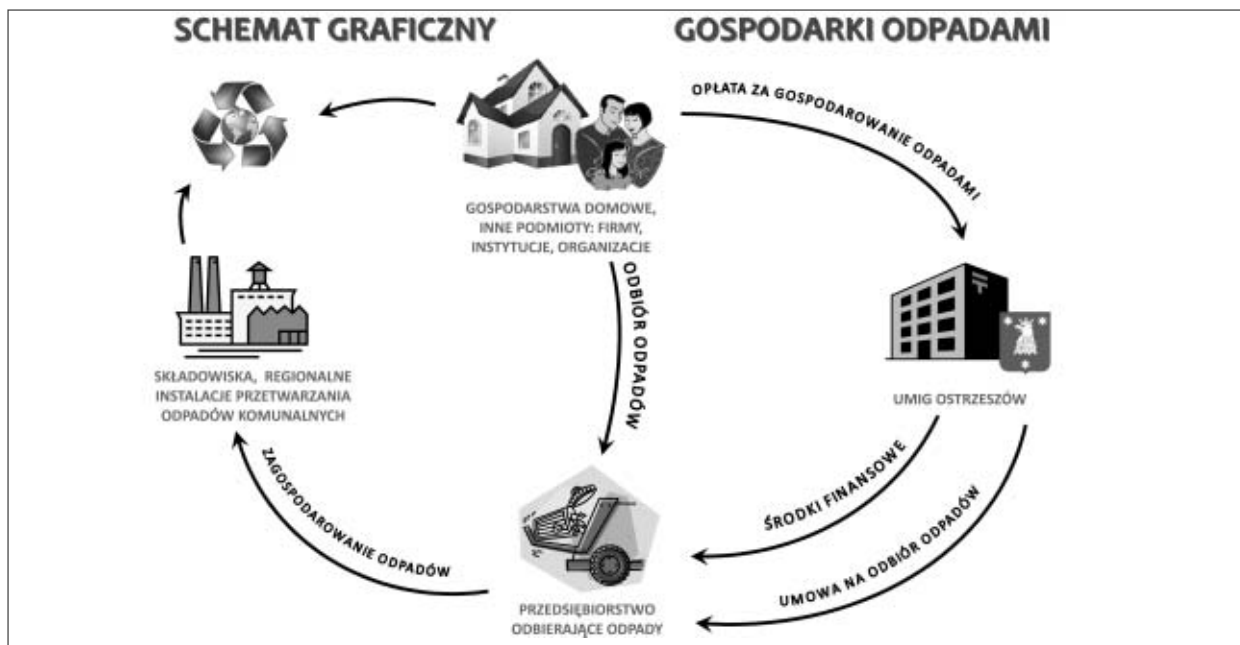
SCHEMAT GRAFICZNY GOSPODARKI ODPADAMI

OPŁATA ZA GOSPODAROWANIE ODPADAMI

GOSPODARSTWA DOMOWE, INNE PODMIOTY: FIRMY, INSTYTUCJE, ORGANIZACJE

ODBIÓR ODPADÓW

UMIG OSTRZESZÓW

SKŁADOWISKA, REGIONALNE INSTALACJE PRZETWARZANIA ODPADÓW KOMUNALNYCH

ZAGOSPODAROWANIE ODPADÓW

ŚRODKI FINANSOWE

UMOWA NA ODBIÓR ODPADÓW

PRZEDSIĘBIORSTWO ODBIERAJĄCE ODPADY